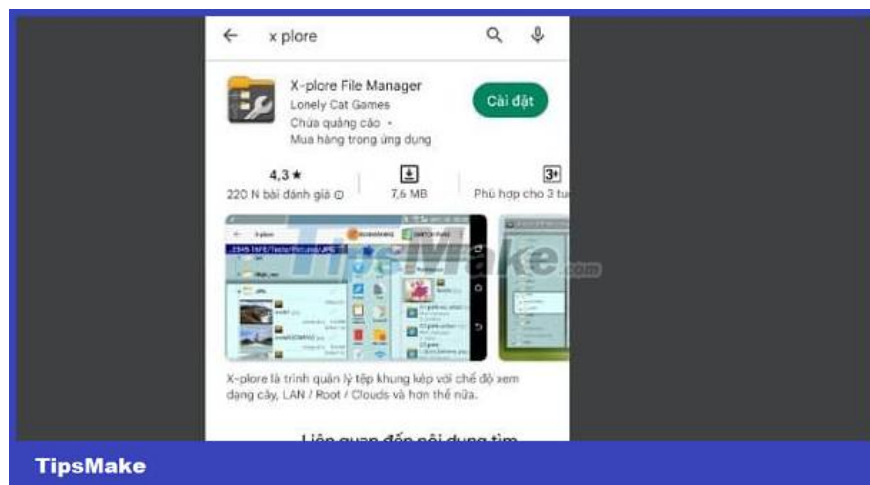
x plore

X-plore File Manager
Lonely Cat Games
Chứa quảng cáo •
Mua hàng trong ứng dụng

Cài đặt

4,3 ★
220 N bài đánh giá

7,6 MB

3+
Phù hợp cho 3 tu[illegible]

TipsMake.com

X-plore là trình quản lý tệp khung kép với chế độ xem dạng cây, LAN / Root / Clouds và hơn thế nữa.

Liên quan đến nội dung tìm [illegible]

TipsMake